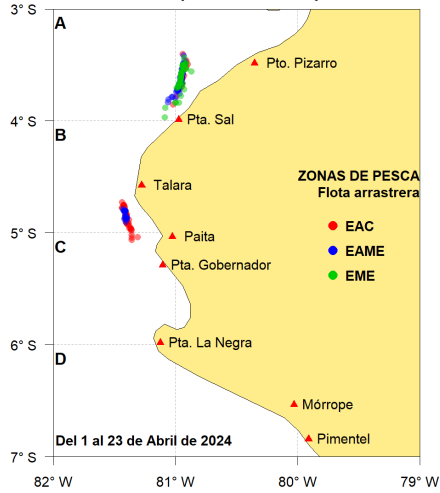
3° S
4° S
5° S
6° S
7° S

A
B
C
D

Pto. Pizarro
Pta. Sal
Talara
Paita
Pta. Gobernador
Pta. La Negra
Mórrope
Pimentel

ZONAS DE PESCA
Flota arrastrera
EAC
EAME
EME

Del 1 al 23 de Abril de 2024

82° W
81° W
80° W
79° W